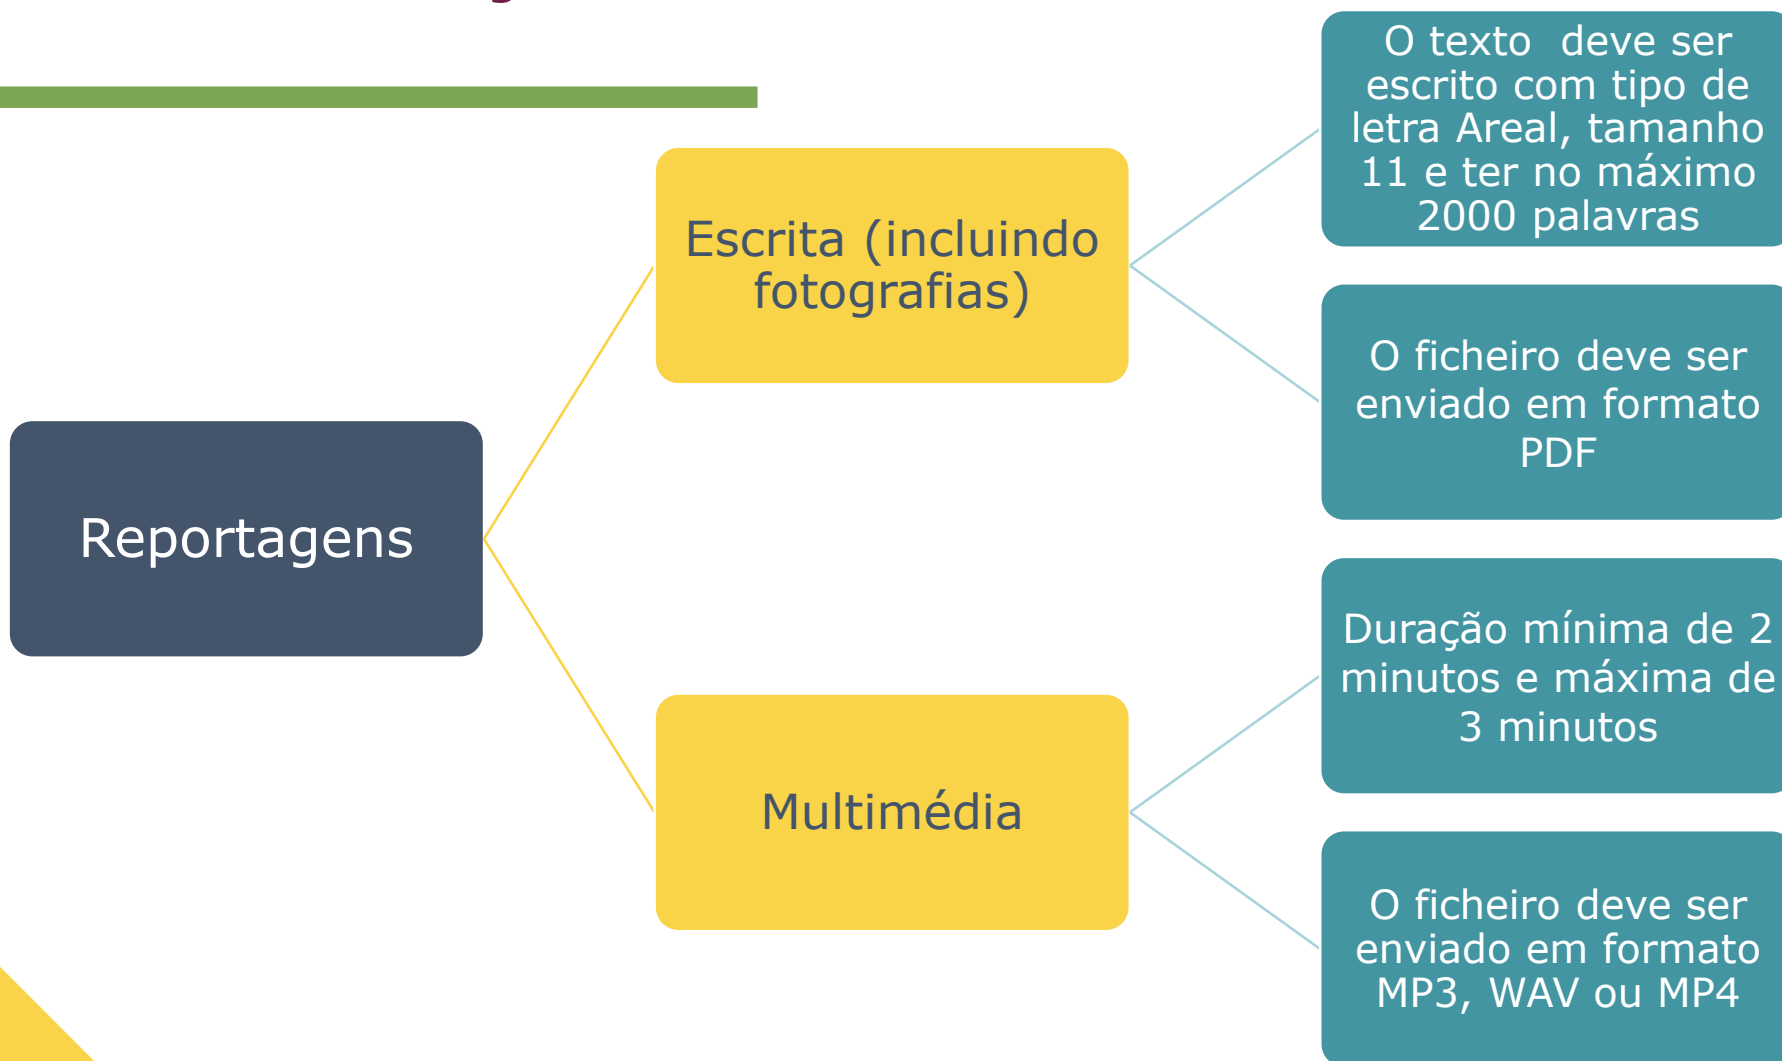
Reportagens

Escrita (incluindo fotografias)

O texto deve ser escrito com tipo de letra Areal, tamanho 11 e ter no máximo 2000 palavras

O ficheiro deve ser enviado em formato PDF

Multimédia

Duração mínima de 2 minutos e máxima de 3 minutos

O ficheiro deve ser enviado em formato MP3, WAV ou MP4